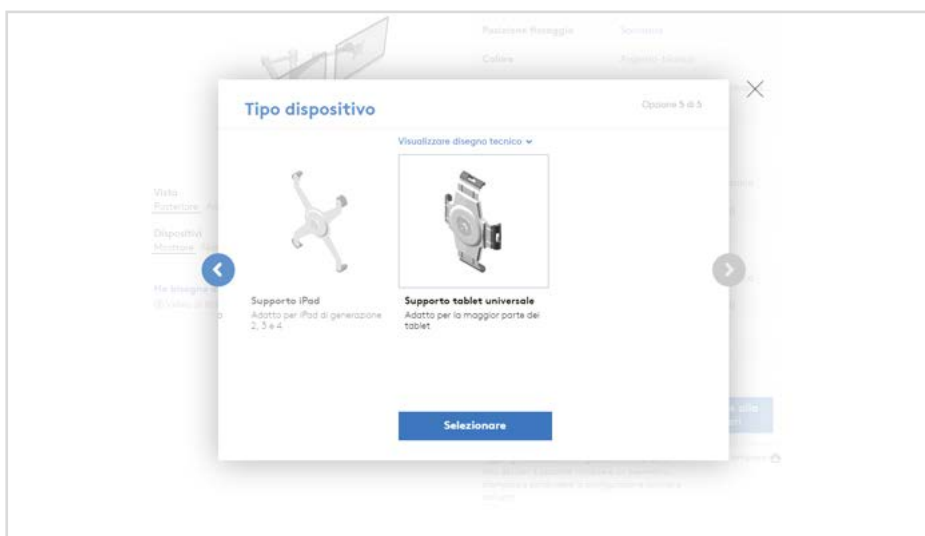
Tipo dispositivo

Opzione 5 di 5

Visualizzare disegno tecnico

Supporto iPad
Adatto per iPad di generazione 2, 3 e 4

Supporto tablet universale
Adatto per la maggior parte dei tablet

Selezionare

Posizione fissaggio
Colore
Vista
Posteriore
Dispositivi
Mostrare
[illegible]